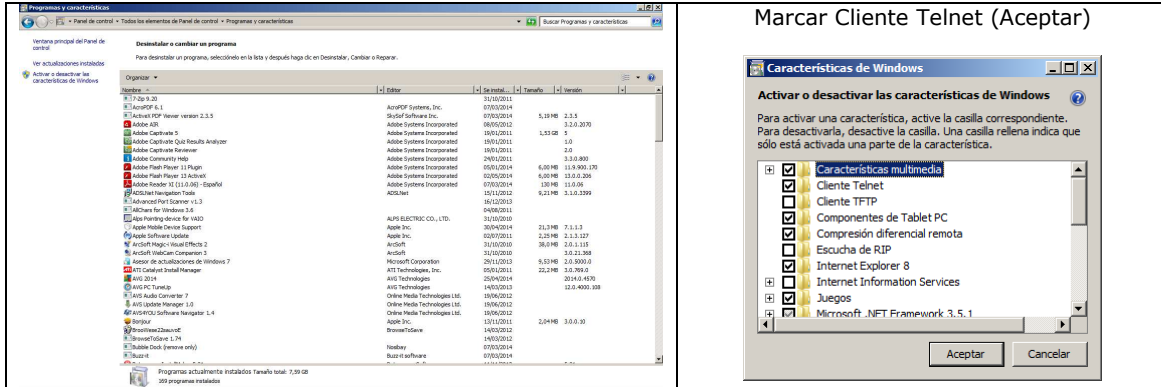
Programas y características

« Panel de control • Todos los elementos de Panel de control • Programas y características

Buscar Programas y características

Ventana principal del Panel de control

Ver actualizaciones instaladas

Activar o desactivar las características de Windows

Desinstalar o cambiar un programa

Para desinstalar un programa, selecciónelo en la lista y después haga clic en Desinstalar, Cambiar o Reparar.

Organizar ▾

| Nombre | Editor | Se instaló... | Tamaño | Versión |
|---|---|---|---|---|
| 7-Zip 9.20 | | 31/10/2011 | | |
| AcroPDF 6.1 | AcroPDF Systems, Inc. | 07/03/2014 | | |
| ActiveX PDF Viewer version 2.3.5 | SkySof Software Inc. | 07/03/2014 | 5,19 MB | 2.3.5 |
| Adobe AIR | Adobe Systems Incorporated | 08/05/2012 | | 3.2.0.2070 |
| Adobe Captivate 5 | Adobe Systems Incorporated | 19/01/2011 | 1,53 GB | 5 |
| Adobe Captivate Quiz Results Analyzer | Adobe Systems Incorporated | 19/01/2011 | | 1.0 |
| Adobe Captivate Reviewer | Adobe Systems Incorporated | 19/01/2011 | | 2.0 |
| Adobe Community Help | Adobe Systems Incorporated | 24/01/2011 | | 3.3.0.800 |
| Adobe Flash Player 11 Plugin | Adobe Systems Incorporated | 05/01/2014 | 6,00 MB | 11.9.900.170 |
| Adobe Flash Player 13 ActiveX | Adobe Systems Incorporated | 02/05/2014 | 6,00 MB | 13.0.0.206 |
| Adobe Reader XI (11.0.06) - Español | Adobe Systems Incorporated | 07/03/2014 | 130 MB | 11.0.06 |
| ADSLNet Navigation Tools | ADSLNet | 15/11/2012 | 9,21 MB | 3.1.0.3399 |
| Advanced Port Scanner v1.3 | | 16/12/2013 | | |
| AllChars for Windows 3.6 | | 04/08/2011 | | |
| Alps Pointing-device for VAIO | ALPS ELECTRIC CO., LTD. | 31/10/2010 | | |
| Apple Mobile Device Support | Apple Inc. | 30/04/2014 | 21,3 MB | 7.1.1.3 |
| Apple Software Update | Apple Inc. | 02/07/2011 | 2,25 MB | 2.1.3.127 |
| ArcSoft Magic-i Visual Effects 2 | ArcSoft | 31/10/2010 | 38,0 MB | 2.0.1.115 |
| ArcSoft WebCam Companion 3 | ArcSoft | 31/10/2010 | | 3.0.21.368 |
| Asesor de actualizaciones de Windows 7 | Microsoft Corporation | 29/11/2013 | 9,53 MB | 2.0.5000.0 |
| ATI Catalyst Install Manager | ATI Technologies, Inc. | 05/01/2011 | 22,2 MB | 3.0.769.0 |
| AVG 2014 | AVG Technologies | 25/04/2014 | | 2014.0.4570 |
| AVG PC TuneUp | AVG Technologies | 14/03/2013 | | 12.0.4000.108 |
| AVS Audio Converter 7 | Online Media Technologies Ltd. | 19/06/2012 | | |
| AVS Update Manager 1.0 | Online Media Technologies Ltd. | 19/06/2012 | | |
| AVSRYOU Software Navigator 1.4 | Online Media Technologies Ltd. | 19/06/2012 | | |
| Bonjour | Apple Inc. | 13/11/2011 | 2,04 MB | 3.0.0.10 |
| BrowseToSave | BrowseToSave | 14/03/2012 | | |
| BrowseToSave 1.74 | | 14/03/2012 | | |
| Bubble Dock (remove only) | Nosbay | 07/03/2014 | | |
| Buzz-it | Buzz-it software | 07/03/2014 | | |

Programas actualmente instalados Tamaño total: 7,59 GB
369 programas instalados

Marcar Cliente Telnet (Aceptar)

Características de Windows

Activar o desactivar las características de Windows

Para activar una característica, active la casilla correspondiente. Para desactivarla, desactive la casilla. Una casilla rellena indica que sólo está activada una parte de la característica.

Características multimedia
Cliente Telnet
Cliente TFTP
Componentes de Tablet PC
Compresión diferencial remota
Escucha de RIP
Internet Explorer 8
Internet Information Services
Juegos
Microsoft .NET Framework 3.5.1

Aceptar Cancelar